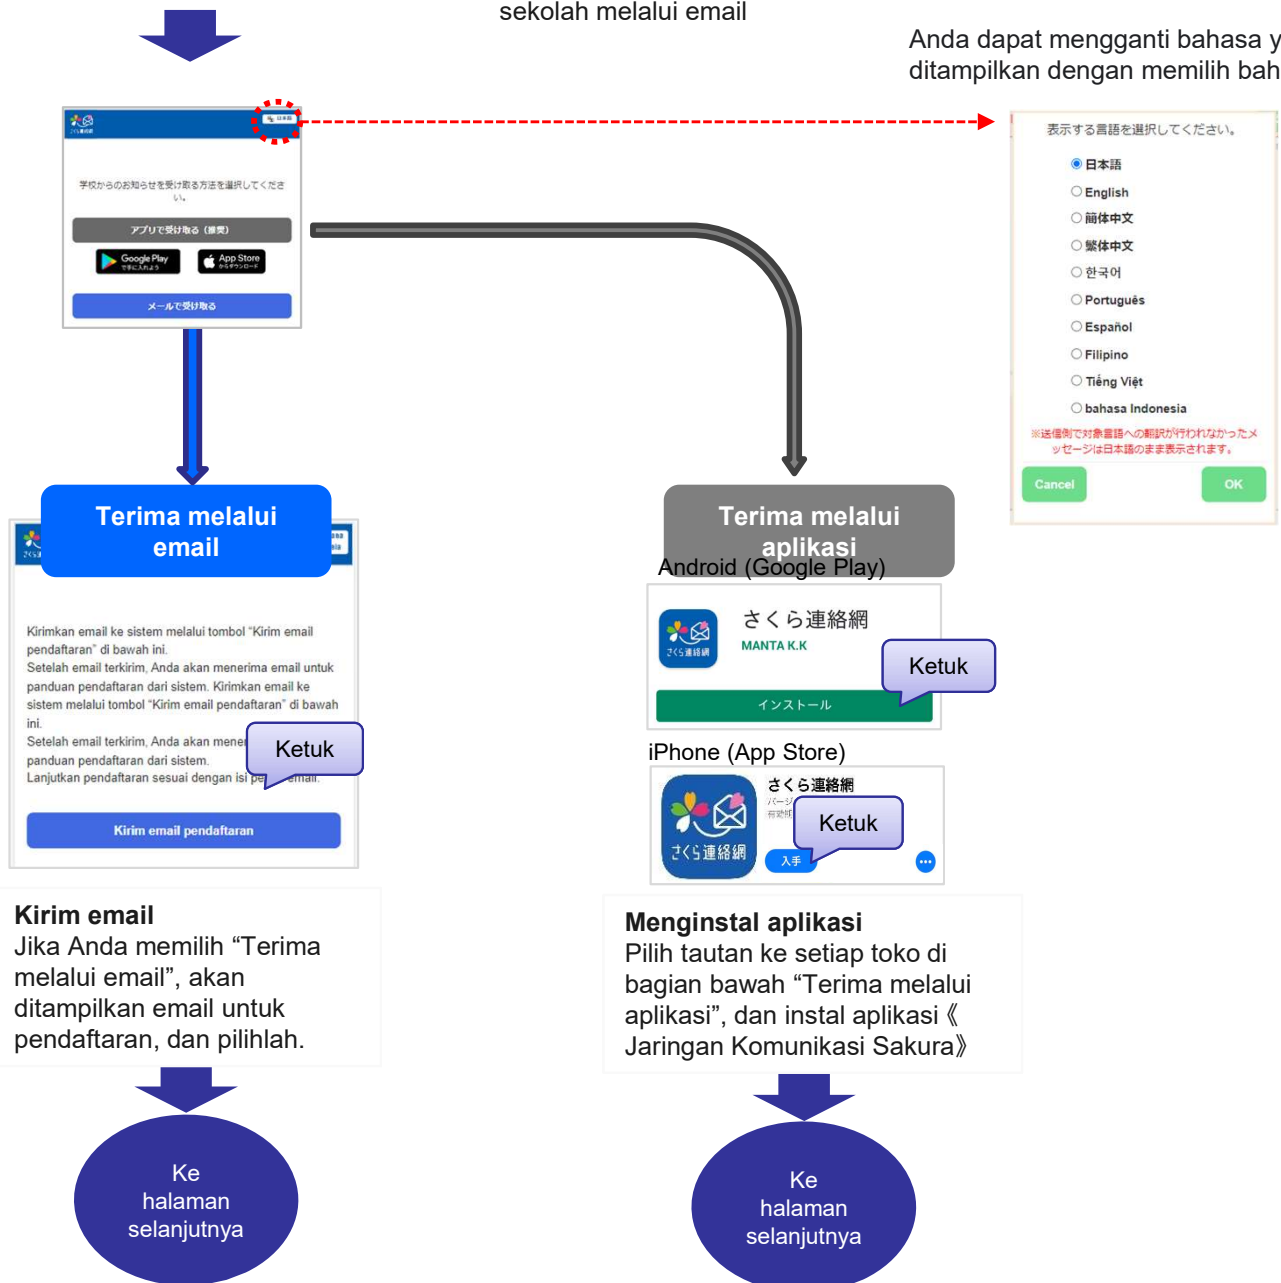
sekolah melalui email

Anda dapat mengganti bahasa y
ditampilkan dengan memilih bah

学校からのお知らせを受け取る方法を選択してください。

アプリで受け取る（推奨）

Google Play

App Store

メールで受け取る

表示する言語を選択してください。

日本語
English
簡体中文
繁体中文
한국어
Português
Español
Filipino
Tiếng Việt
bahasa Indonesia

※送信側で対象言語への翻訳が行われなかったメッセージは日本語のまま表示されます。

Cancel

OK

Terima melalui email

Kirimkan email ke sistem melalui tombol "Kirim email pendaftaran" di bawah ini.
Setelah email terkirim, Anda akan menerima email untuk panduan pendaftaran dari sistem. Kirimkan email ke sistem melalui tombol "Kirim email pendaftaran" di bawah ini.
Setelah email terkirim, Anda akan mene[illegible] panduan pendaftaran dari sistem.
Lanjutkan pendaftaran sesuai dengan isi pe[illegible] email.

Ketuk

Kirim email pendaftaran

Terima melalui aplikasi

Android (Google Play)

さくら連絡網
MANTA K.K

Ketuk

インストール

iPhone (App Store)

さくら連絡網

Ketuk

入手

Kirim email
Jika Anda memilih “Terima melalui email”, akan ditampilkan email untuk pendaftaran, dan pilihlah.

Menginstal aplikasi
Pilih tautan ke setiap toko di bagian bawah “Terima melalui aplikasi”, dan instal aplikasi《Jaringan Komunikasi Sakura》

Ke halaman selanjutnya

Ke halaman selanjutnya